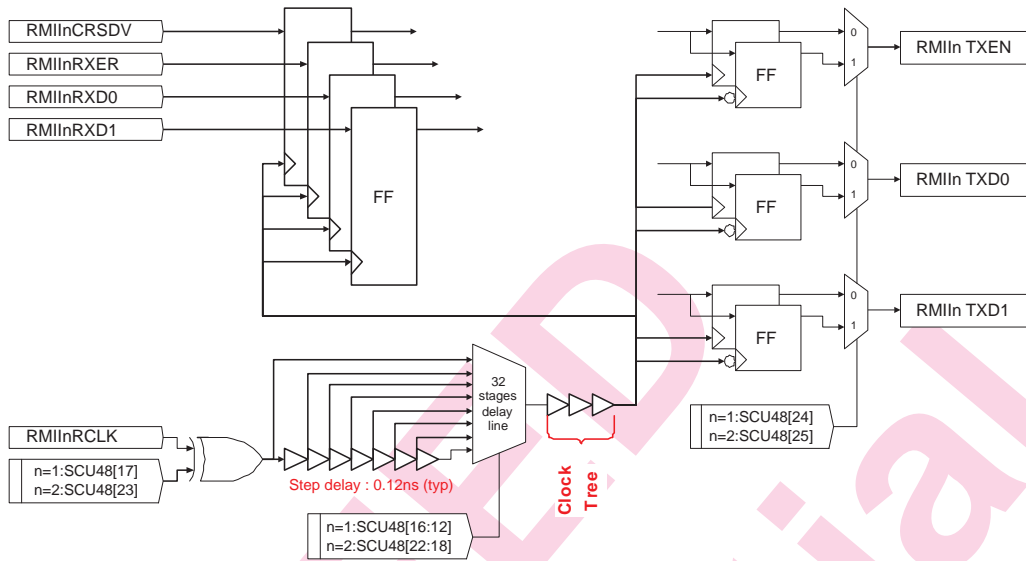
RMIInCRSDV
RMIInRXER
RMIInRXD0
RMIInRXD1
FF
RMIInRCLK
n=1:SCU48[17]
n=2:SCU48[23]
Step delay : 0.12ns (typ)
32 stages delay line
n=1:SCU48[16:12]
n=2:SCU48[22:18]
Clock Tree
FF
0
1
RMIIn TXEN
FF
0
1
RMIIn TXD0
FF
0
1
RMIIn TXD1
n=1:SCU48[24]
n=2:SCU48[25]